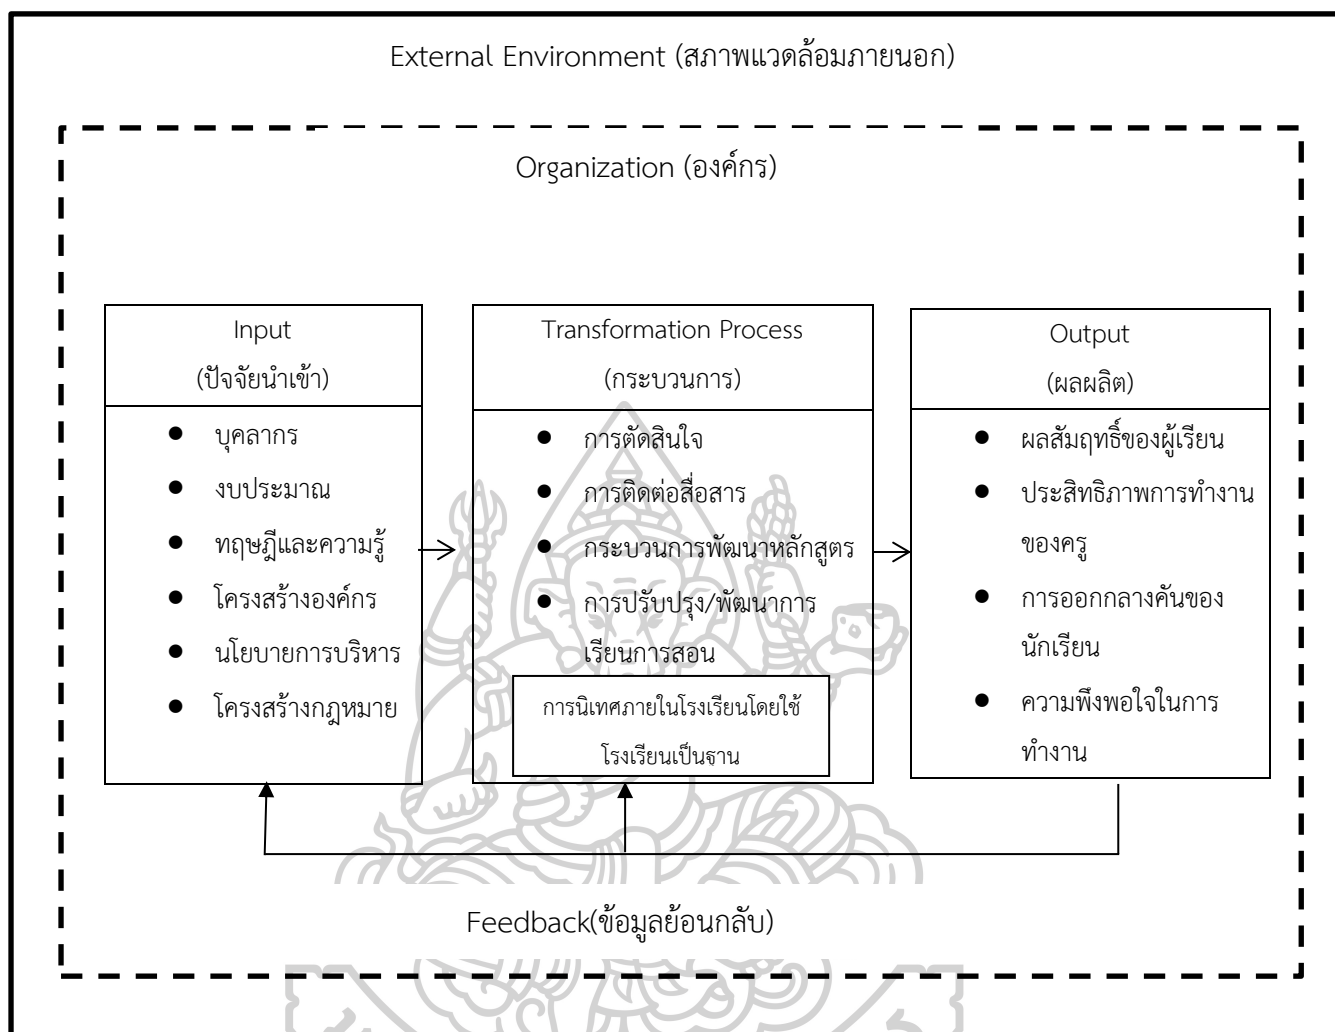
External Environment (สภาพแวดล้อมภายนอก)

Organization (องค์กร)

Input
(ปัจจัยนำเข้า)

- บุคลากร
- งบประมาณ
- ทฤษฎีและความรู้
- โครงสร้างองค์กร
- นโยบายการบริหาร
- โครงสร้างกฎหมาย

Transformation Process
(กระบวนการ)

- การตัดสินใจ
- การติดต่อสื่อสาร
- กระบวนการพัฒนาหลักสูตร
- การปรับปรุง/พัฒนาการเรียนการสอน

การนิเทศภายในโรงเรียนโดยใช้โรงเรียนเป็นฐาน

Output
(ผลผลิต)

- ผลสัมฤทธิ์ของผู้เรียน
- ประสิทธิภาพการทำงานของครู
- การออกกลางคันของนักเรียน
- ความพึงพอใจในการทำงาน

Feedback(ข้อมูลย้อนกลับ)